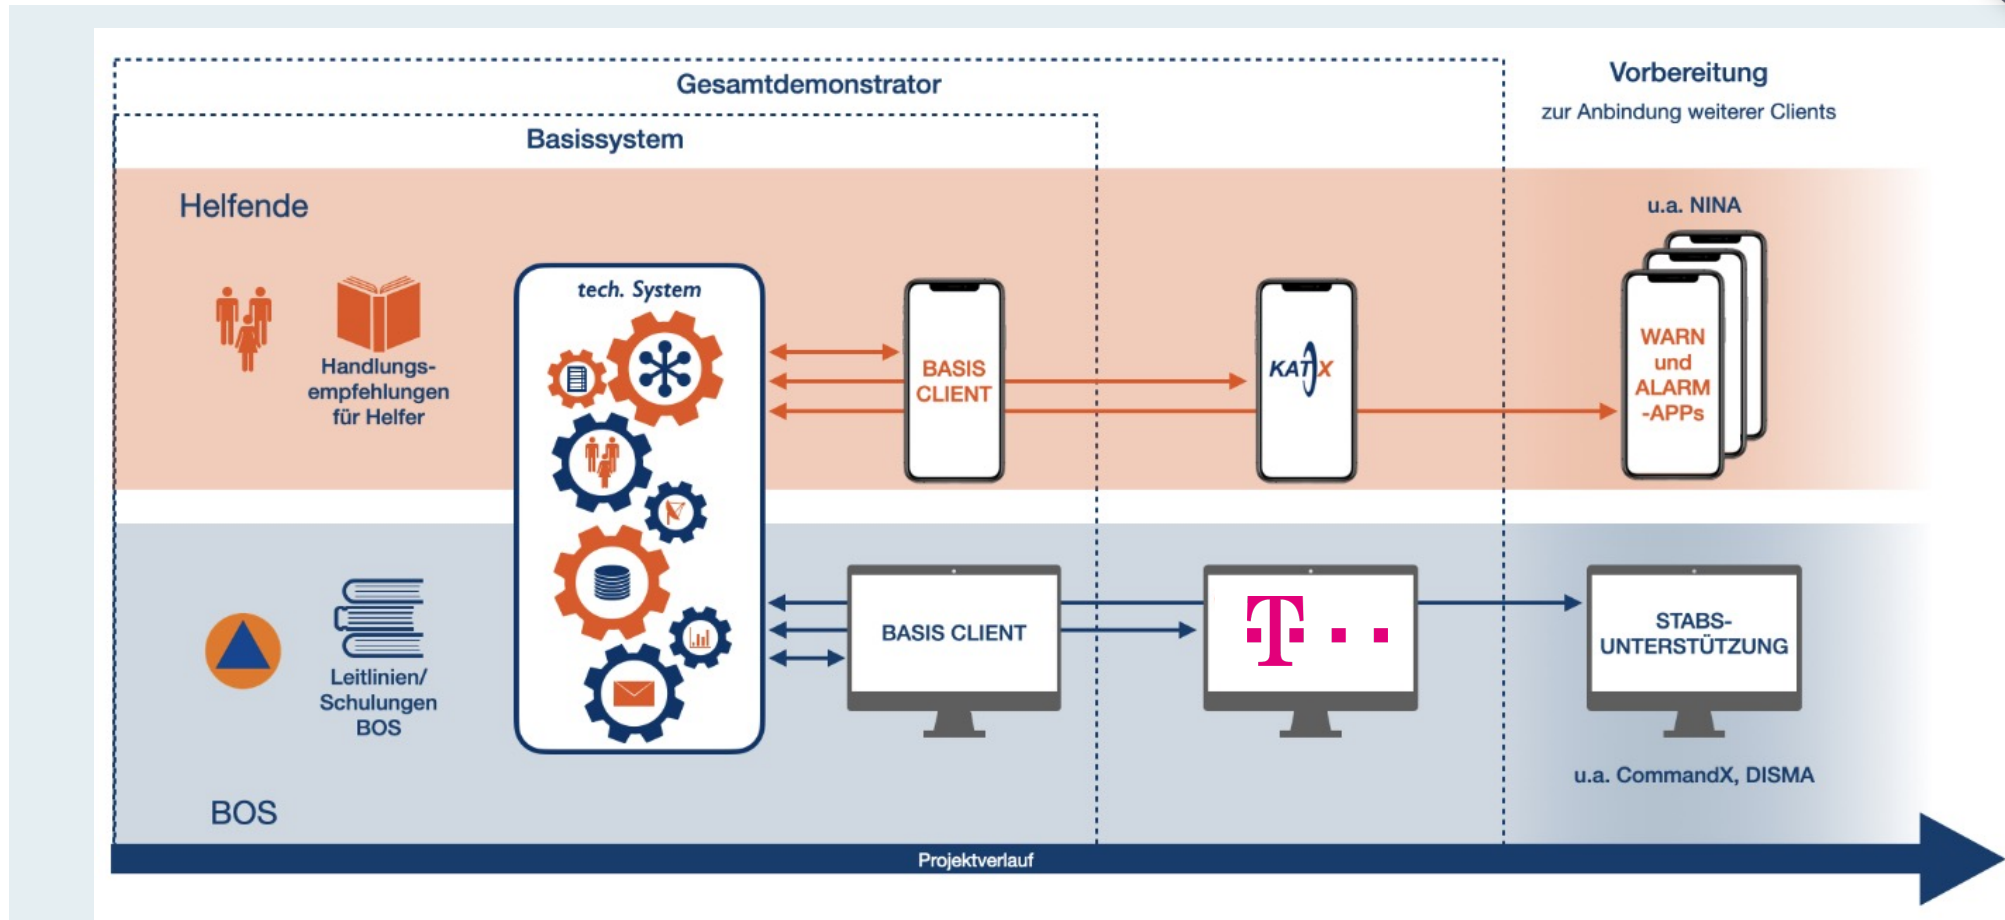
Gesamtdemonstrator

Vorbereitung

zur Anbindung weiterer Clients

Basissystem

Helfende

u.a. NINA

tech. System

Handlungsempfehlungen für Helfer

BASIS CLIENT

KATWARN

WARN und ALARM -APPs

BASIS CLIENT

T · ·

STABS-UNTERSTÜTZUNG

Leitlinien/ Schulungen BOS

u.a. CommandX, DISMA

BOS

Projektverlauf